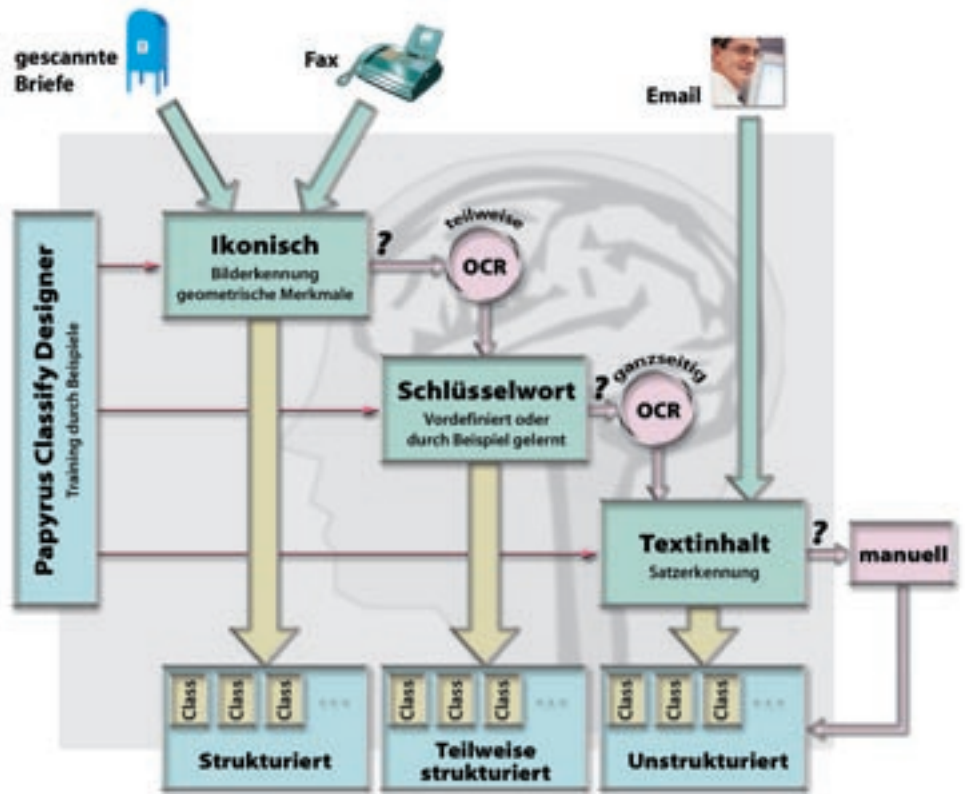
gescannte Briefe

Fax

Email

Papyrus Classify Designer
Training durch Beispiele

Ikonisch
Bilderkennung
geometrische Merkmale

?

teilweise
OCR

Schlüsselwort
Vordefiniert oder durch Beispiel gelernt

?

ganzseitig
OCR

Textinhalt
Satzerkennung

?

manuell

Class Class Class ...

Strukturiert

Class Class Class ...

Teilweise strukturiert

Class Class Class ...

Unstrukturiert